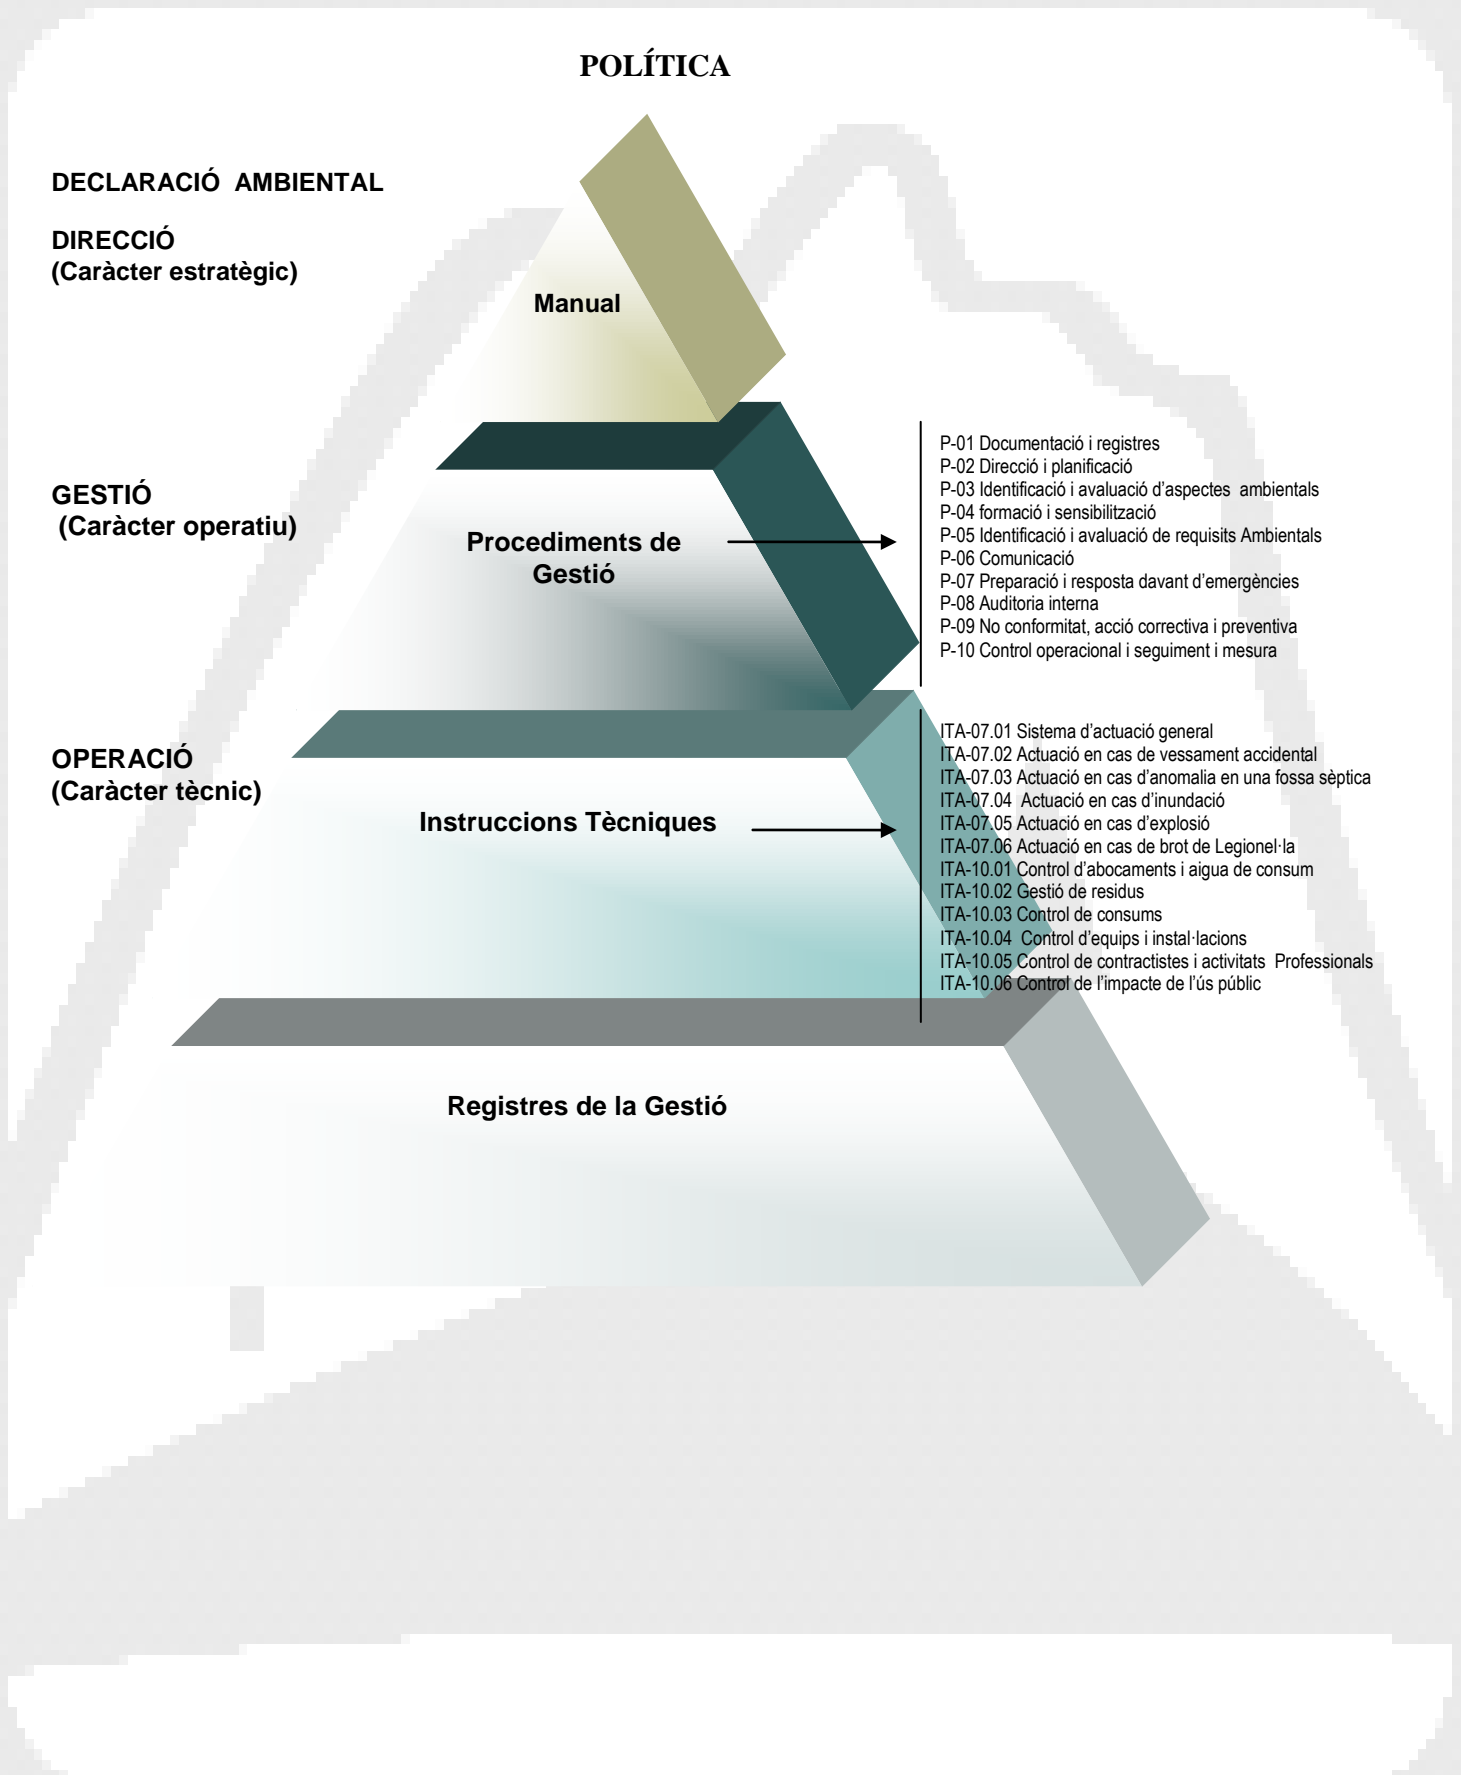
POLÍTICA

DECLARACIÓ AMBIENTAL

DIRECCIÓ
(Caràcter estratègic)

Manual

GESTIÓ
(Caràcter operatiu)

Procediments de Gestió

P-01 Documentació i registres
P-02 Direcció i planificació
P-03 Identificació i avaluació d'aspectes ambientals
P-04 formació i sensibilització
P-05 Identificació i avaluació de requisits Ambientals
P-06 Comunicació
P-07 Preparació i resposta davant d'emergències
P-08 Auditoria interna
P-09 No conformitat, acció correctiva i preventiva
P-10 Control operacional i seguiment i mesura

OPERACIÓ
(Caràcter tècnic)

Instruccions Tècniques

ITA-07.01 Sistema d'actuació general
ITA-07.02 Actuació en cas de vessament accidental
ITA-07.03 Actuació en cas d'anomalia en una fossa sèptica
ITA-07.04 Actuació en cas d'inundació
ITA-07.05 Actuació en cas d'explosió
ITA-07.06 Actuació en cas de brot de Legionel·la
ITA-10.01 Control d'abocaments i aigua de consum
ITA-10.02 Gestió de residus
ITA-10.03 Control de consums
ITA-10.04 Control d'equips i instal·lacions
ITA-10.05 Control de contractistes i activitats Professionals
ITA-10.06 Control de l'impacte de l'ús públic

Registres de la Gestió